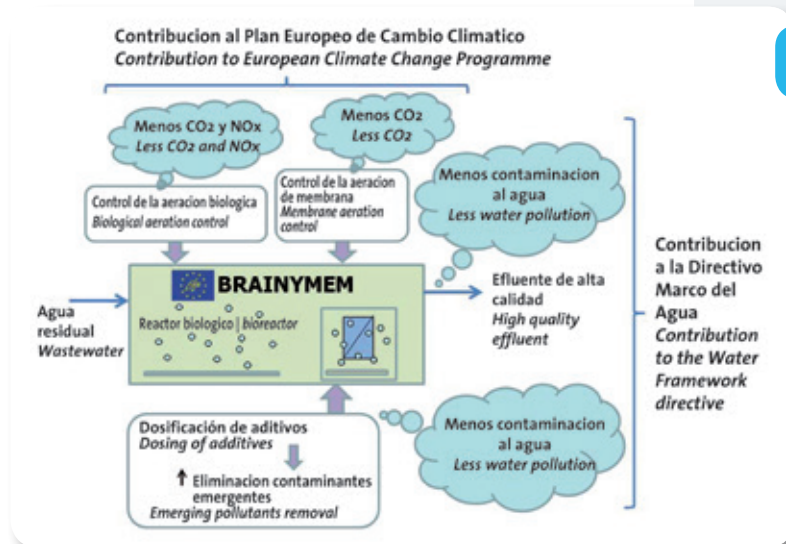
Contribucion al Plan Europeo de Cambio Climatico
*Contribution to European Climate Change Programme*

Menos $CO_2$ y NOx
*Less $CO_2$ and NOx*

Menos $CO_2$
*Less $CO_2$*

Menos contaminacion al agua
*Less water pollution*

Control de la aeracion biologica
*Biological aeration control*

Control de la aeracion de membrana
*Membrane aeration control*

BRAINYMEM

Agua residual
*Wastewater*

Reactor biologico | *bioreactor*

Efluente de alta calidad
*High quality effluent*

Contribucion a la Directivo Marco del Agua
*Contribution to the Water Framework directive*

Dosificación de aditivos
*Dosing of additives*

↑ Eliminacion contaminantes emergentes
*Emerging pollutants removal*

Menos contaminacion al agua
*Less water pollution*